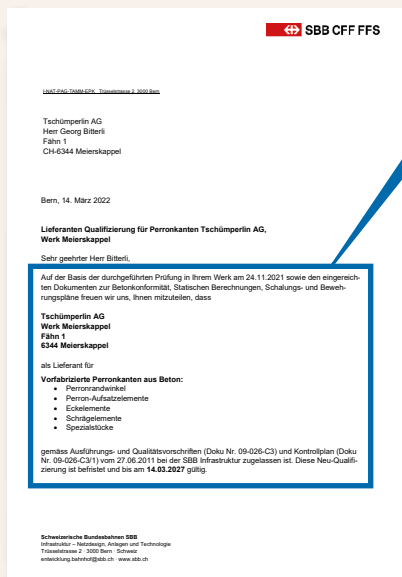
SBB CFF FFS

I-NAT-PAG-TAMM-EPK, Trüsselstrasse 2, 3000 Bern

Tschümperlin AG
Herr Georg Bitterli
Fähn 1
CH-6344 Meierskappel

Bern, 14. März 2022

**Lieferanten Qualifizierung für Perronkanten Tschümperlin AG, Werk Meierskappel**

Sehr geehrter Herr Bitterli,

Auf der Basis der durchgeführten Prüfung in Ihrem Werk am 24.11.2021 sowie den eingereichten Dokumenten zur Betonkonformität, Statischen Berechnungen, Schalungs- und Bewehrungspläne freuen wir uns, Ihnen mitzuteilen, dass

**Tschümperlin AG**
**Werk Meierskappel**
**Fähn 1**
**6344 Meierskappel**

als Lieferant für

**Vorfabrizierte Perronkanten aus Beton:**
- Perronrandwinkel
- Perron-Aufsatzelemente
- Eckelemente
- Schrägelemente
- Spezialstücke

gemäss Ausführungs- und Qualitätsvorschriften (Doku Nr. 09-026-C3) und Kontrollplan (Doku Nr. 09-026-C3/1) vom 27.06.2011 bei der SBB Infrastruktur zugelassen ist. Diese Neu-Qualifizierung ist befristet und bis am **14.03.2027** gültig.

**Schweizerische Bundesbahnen SBB**
Infrastruktur – Netzdesign, Anlagen und Technologie
Trüsselstrasse 2 · 3000 Bern · Schweiz
entwicklung.bahnhof@sbb.ch · www.sbb.ch